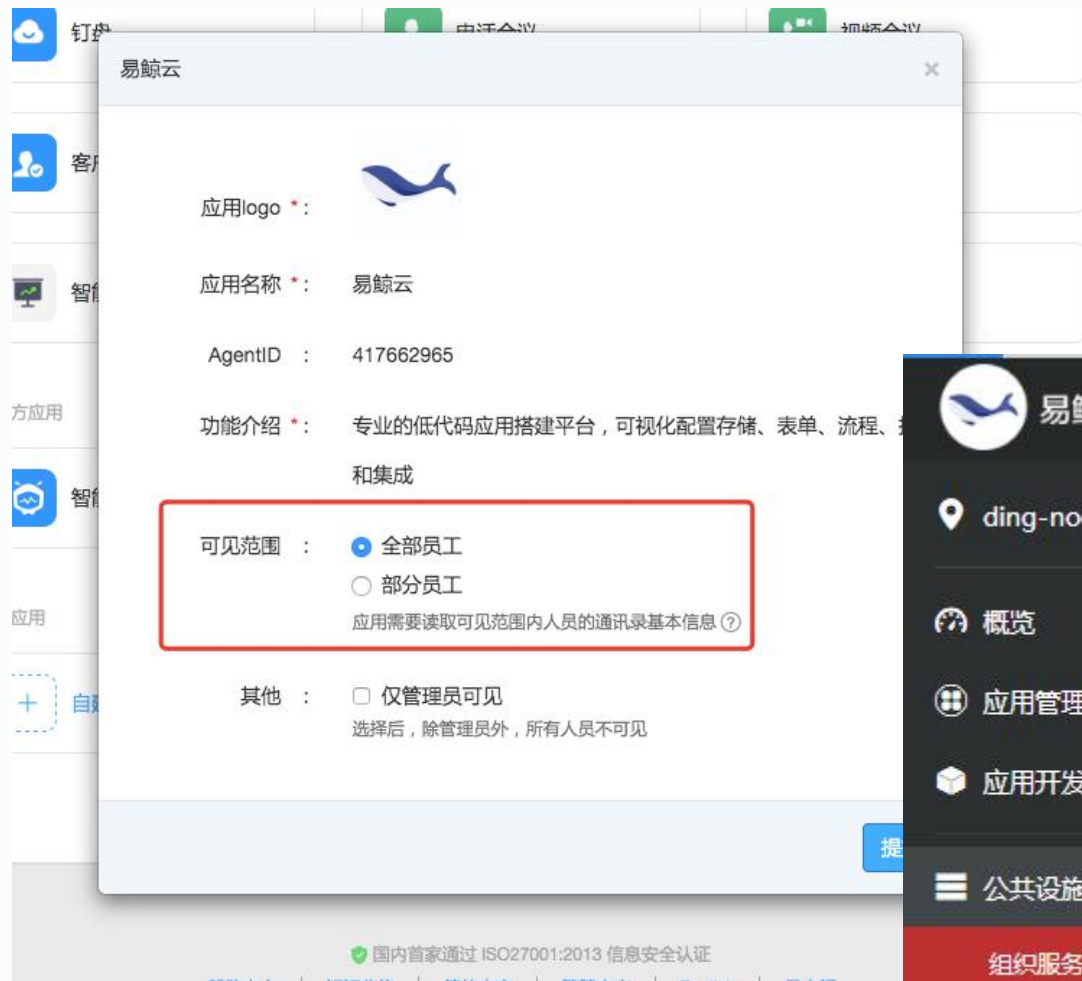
钉盘
电话会议
视频会议

客户

智能

方应用

智能

应用

自建

易鲸云

×

应用logo *：

应用名称 *： 易鲸云

AgentID ： 417662965

功能介绍 *： 专业的低代码应用搭建平台，可视化配置存储、表单、流程、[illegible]和集成

可见范围 ： 全部员工
部分员工
应用需要读取可见范围内人员的通讯录基本信息 ?

其他 ： 仅管理员可见
选择后，除管理员外，所有人员不可见

提

国内首家通过 ISO27001:2013 信息安全认证

易鲸

ding-no

概览

应用管理

应用开发

公共设施

组织服务